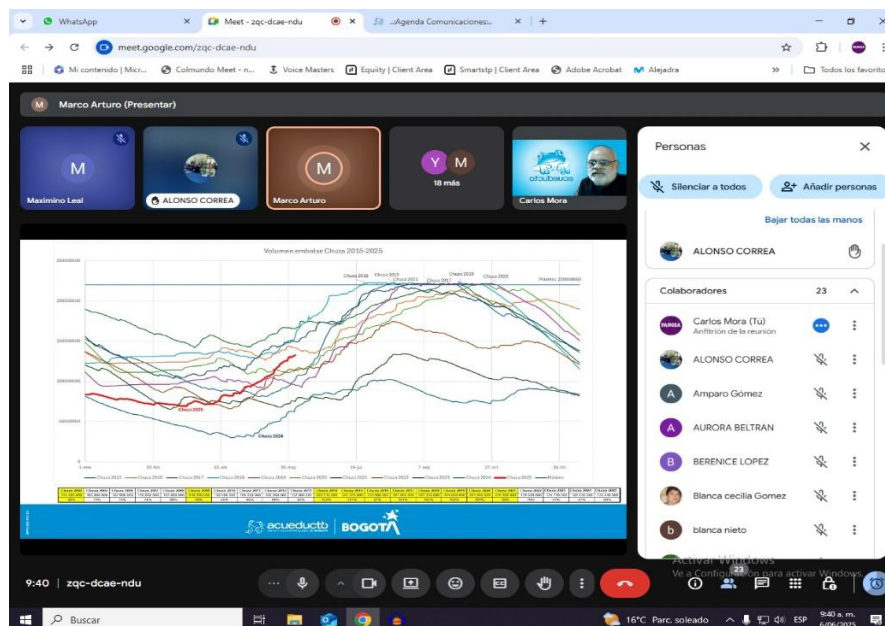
WhatsApp
Meet - zqc-dcae-ndu
.:Agenda Comunicaciones:.
meet.google.com/zqc-dcae-ndu
Mi contenido | Micr... Colmundo Meet - n... Voice Masters Equity | Client Area Smartstp | Client Area Adobe Acrobat Alejadra
Todos los favoritos

Marco Arturo (Presentar)

Maximino Leal
ALONSO CORREA
Marco Arturo
18 más
Carlos Mora

Volumen embalse Chuza 2015-2025
Chuza 2015
Chuza 2017
Chuza 2018
Chuza 2019
Chuza 2020
Chuza 2021
Chuza 2024
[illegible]
acueducto | BOGOTÁ

Personas
Silenciar a todos
Añadir personas
Bajar todas las manos
ALONSO CORREA
Colaboradores 23
Carlos Mora (Tú)
Anfitrión de la reunión
ALONSO CORREA
Amparo Gómez
AURORA BELTRAN
BERENICE LOPEZ
Blanca cecilia Gomez
blanca nieto

Activar Windows
Ve a Configuración para activar Windows.

9:40 | zqc-dcae-ndu
23

Buscar
16°C Parc. soleado
ESP
9:40 a. m.
6/06/2025